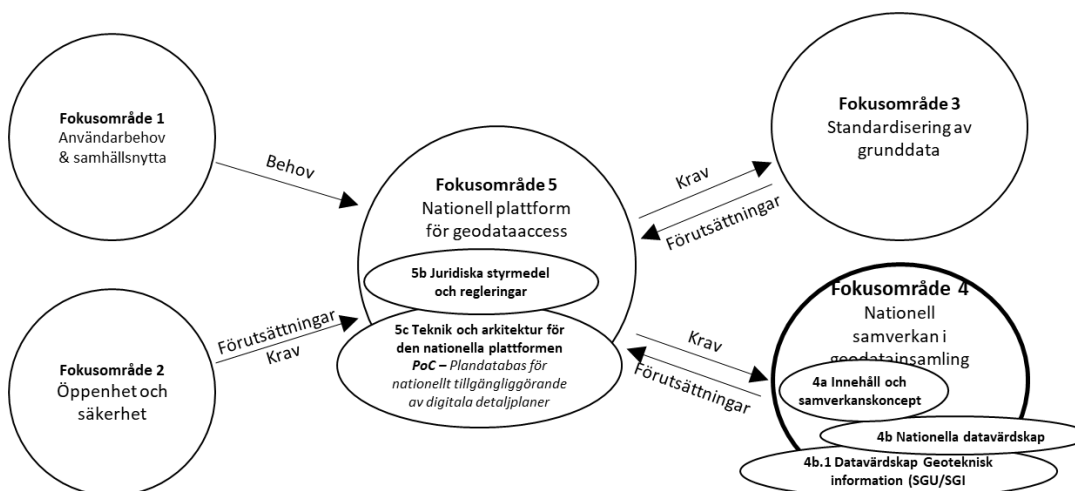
Fokusområde 1
Användarbehov & samhällsnytta

Behov

Fokusområde 2
Öppenhet och säkerhet

Förutsättningar
Krav

Fokusområde 5
Nationell plattform för geodataaccess

5b Juridiska styrmedel och regleringar

5c Teknik och arkitektur för den nationella plattformen
PoC – Plandatabas för nationellt tillgängliggörande av digitala detaljplaner

Krav
Förutsättningar

Fokusområde 3
Standardisering av grunddata

Krav
Förutsättningar

Fokusområde 4
Nationell samverkan i geodatainsamling

4a Innehåll och samverkanskoncept

4b Nationella datavärdskap

4b.1 Datavärdskap Geoteknisk information (SGU/SGI